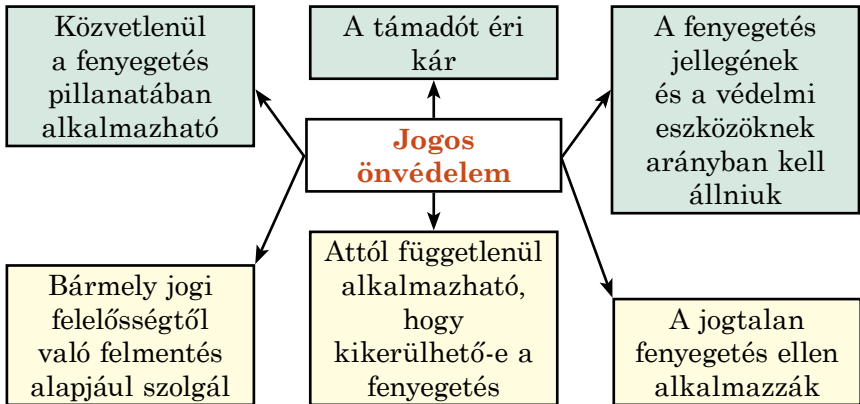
Közvetlenül a fenyegetés pillanatában alkalmazható

A támadót éri kár

A fenyegetés jellegének és a védelmi eszközöknek arányban kell állniuk

Jogos önvédelem

Bármely jogi felelősségtől való felmentés alapjául szolgál

Attól függetlenül alkalmazható, hogy kikerülhető-e a fenyegetés

A jogtalan fenyegetés ellen alkalmazzák